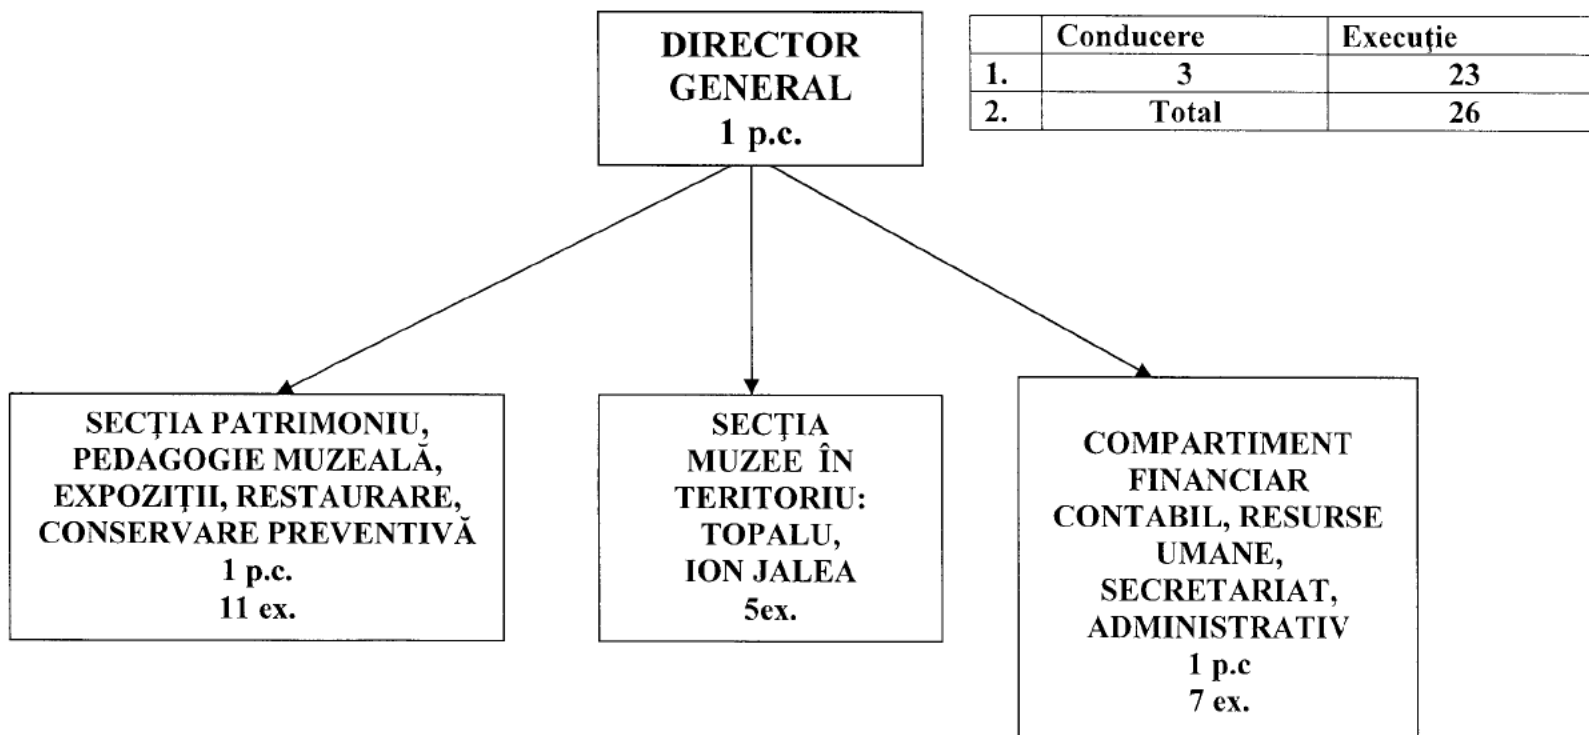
DIRECTOR GENERAL
1 p.c.

| | Conducere | Execuţie |
|---|---|---|
| 1. | 3 | 23 |
| 2. | Total | 26 |

SECŢIA PATRIMONIU, PEDAGOGIE MUZEALĂ, EXPOZIŢII, RESTAURARE, CONSERVARE PREVENTIVĂ
1 p.c.
11 ex.

SECŢIA MUZEE ÎN TERITORIU: TOPALU, ION JALEA
5ex.

COMPARTIMENT FINANCIAR CONTABIL, RESURSE UMANE, SECRETARIAT, ADMINISTRATIV
1 p.c
7 ex.